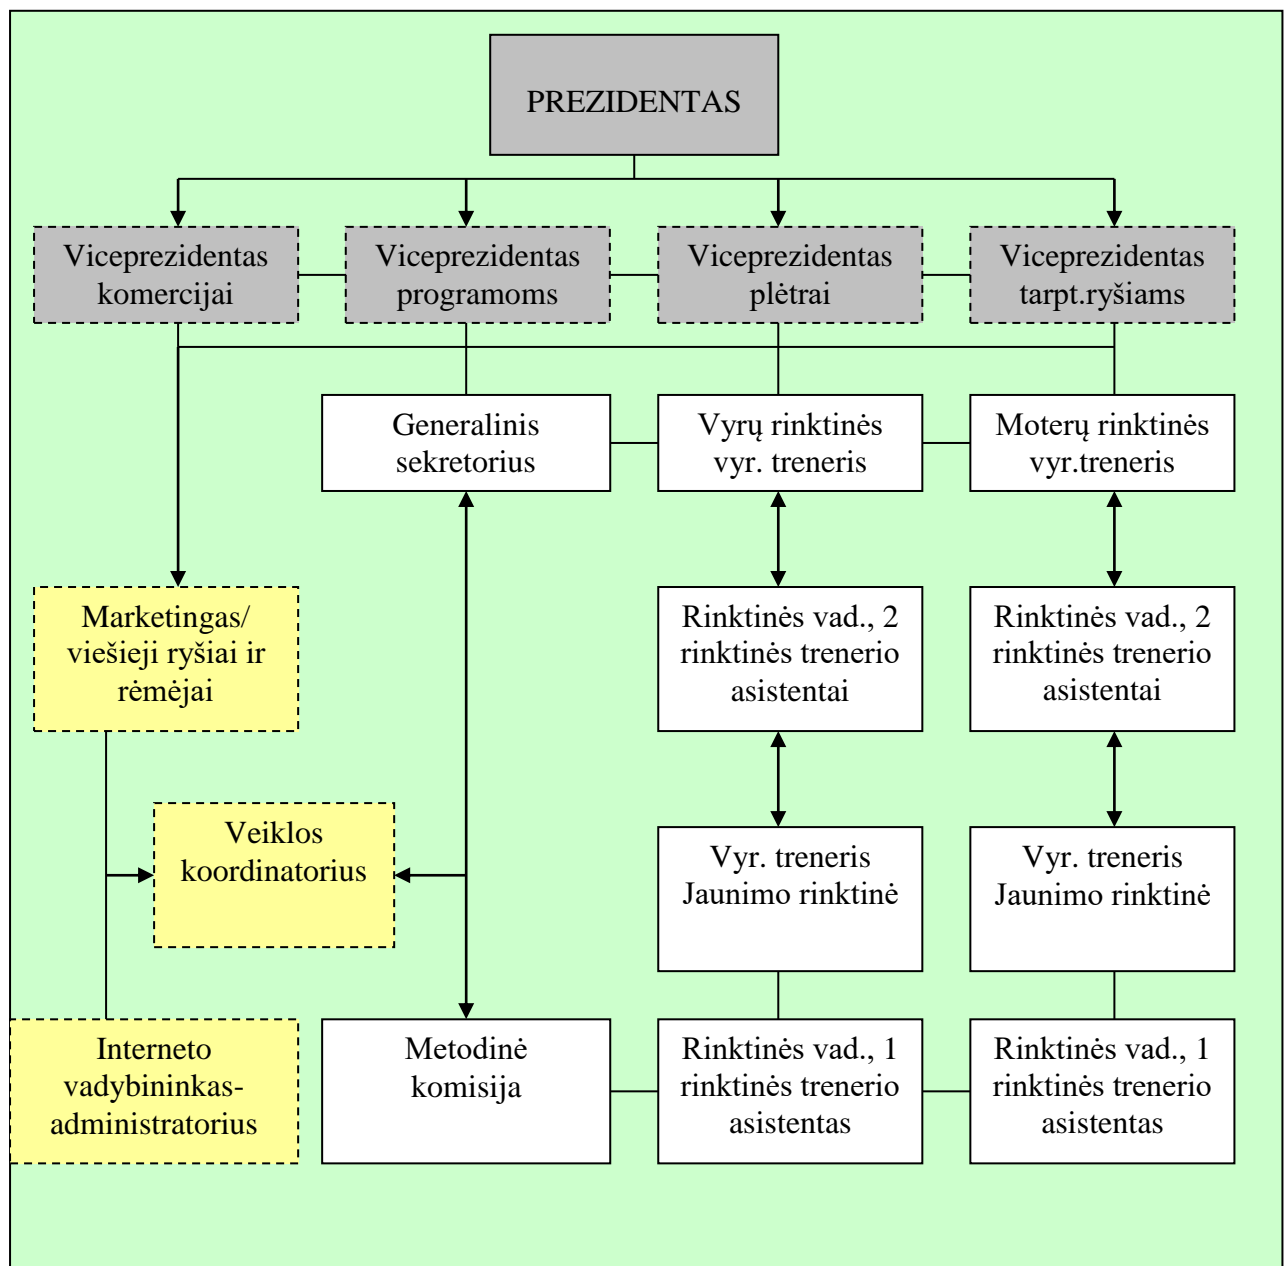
PREZIDENTAS

Viceprezidentas komercijai

Viceprezidentas programoms

Viceprezidentas plėtrai

Viceprezidentas tarpt.ryšiams

Generalinis sekretorius

Vyrų rinktinės vyr. treneris

Moterų rinktinės vyr.treneris

Marketingas/ viešieji ryšiai ir rėmėjai

Rinktinės vad., 2 rinktinės trenerio asistentai

Rinktinės vad., 2 rinktinės trenerio asistentai

Veiklos koordinatorius

Vyr. treneris Jaunimo rinktinė

Vyr. treneris Jaunimo rinktinė

Interneto vadybininkas-administratorius

Metodinė komisija

Rinktinės vad., 1 rinktinės trenerio asistentas

Rinktinės vad., 1 rinktinės trenerio asistentas